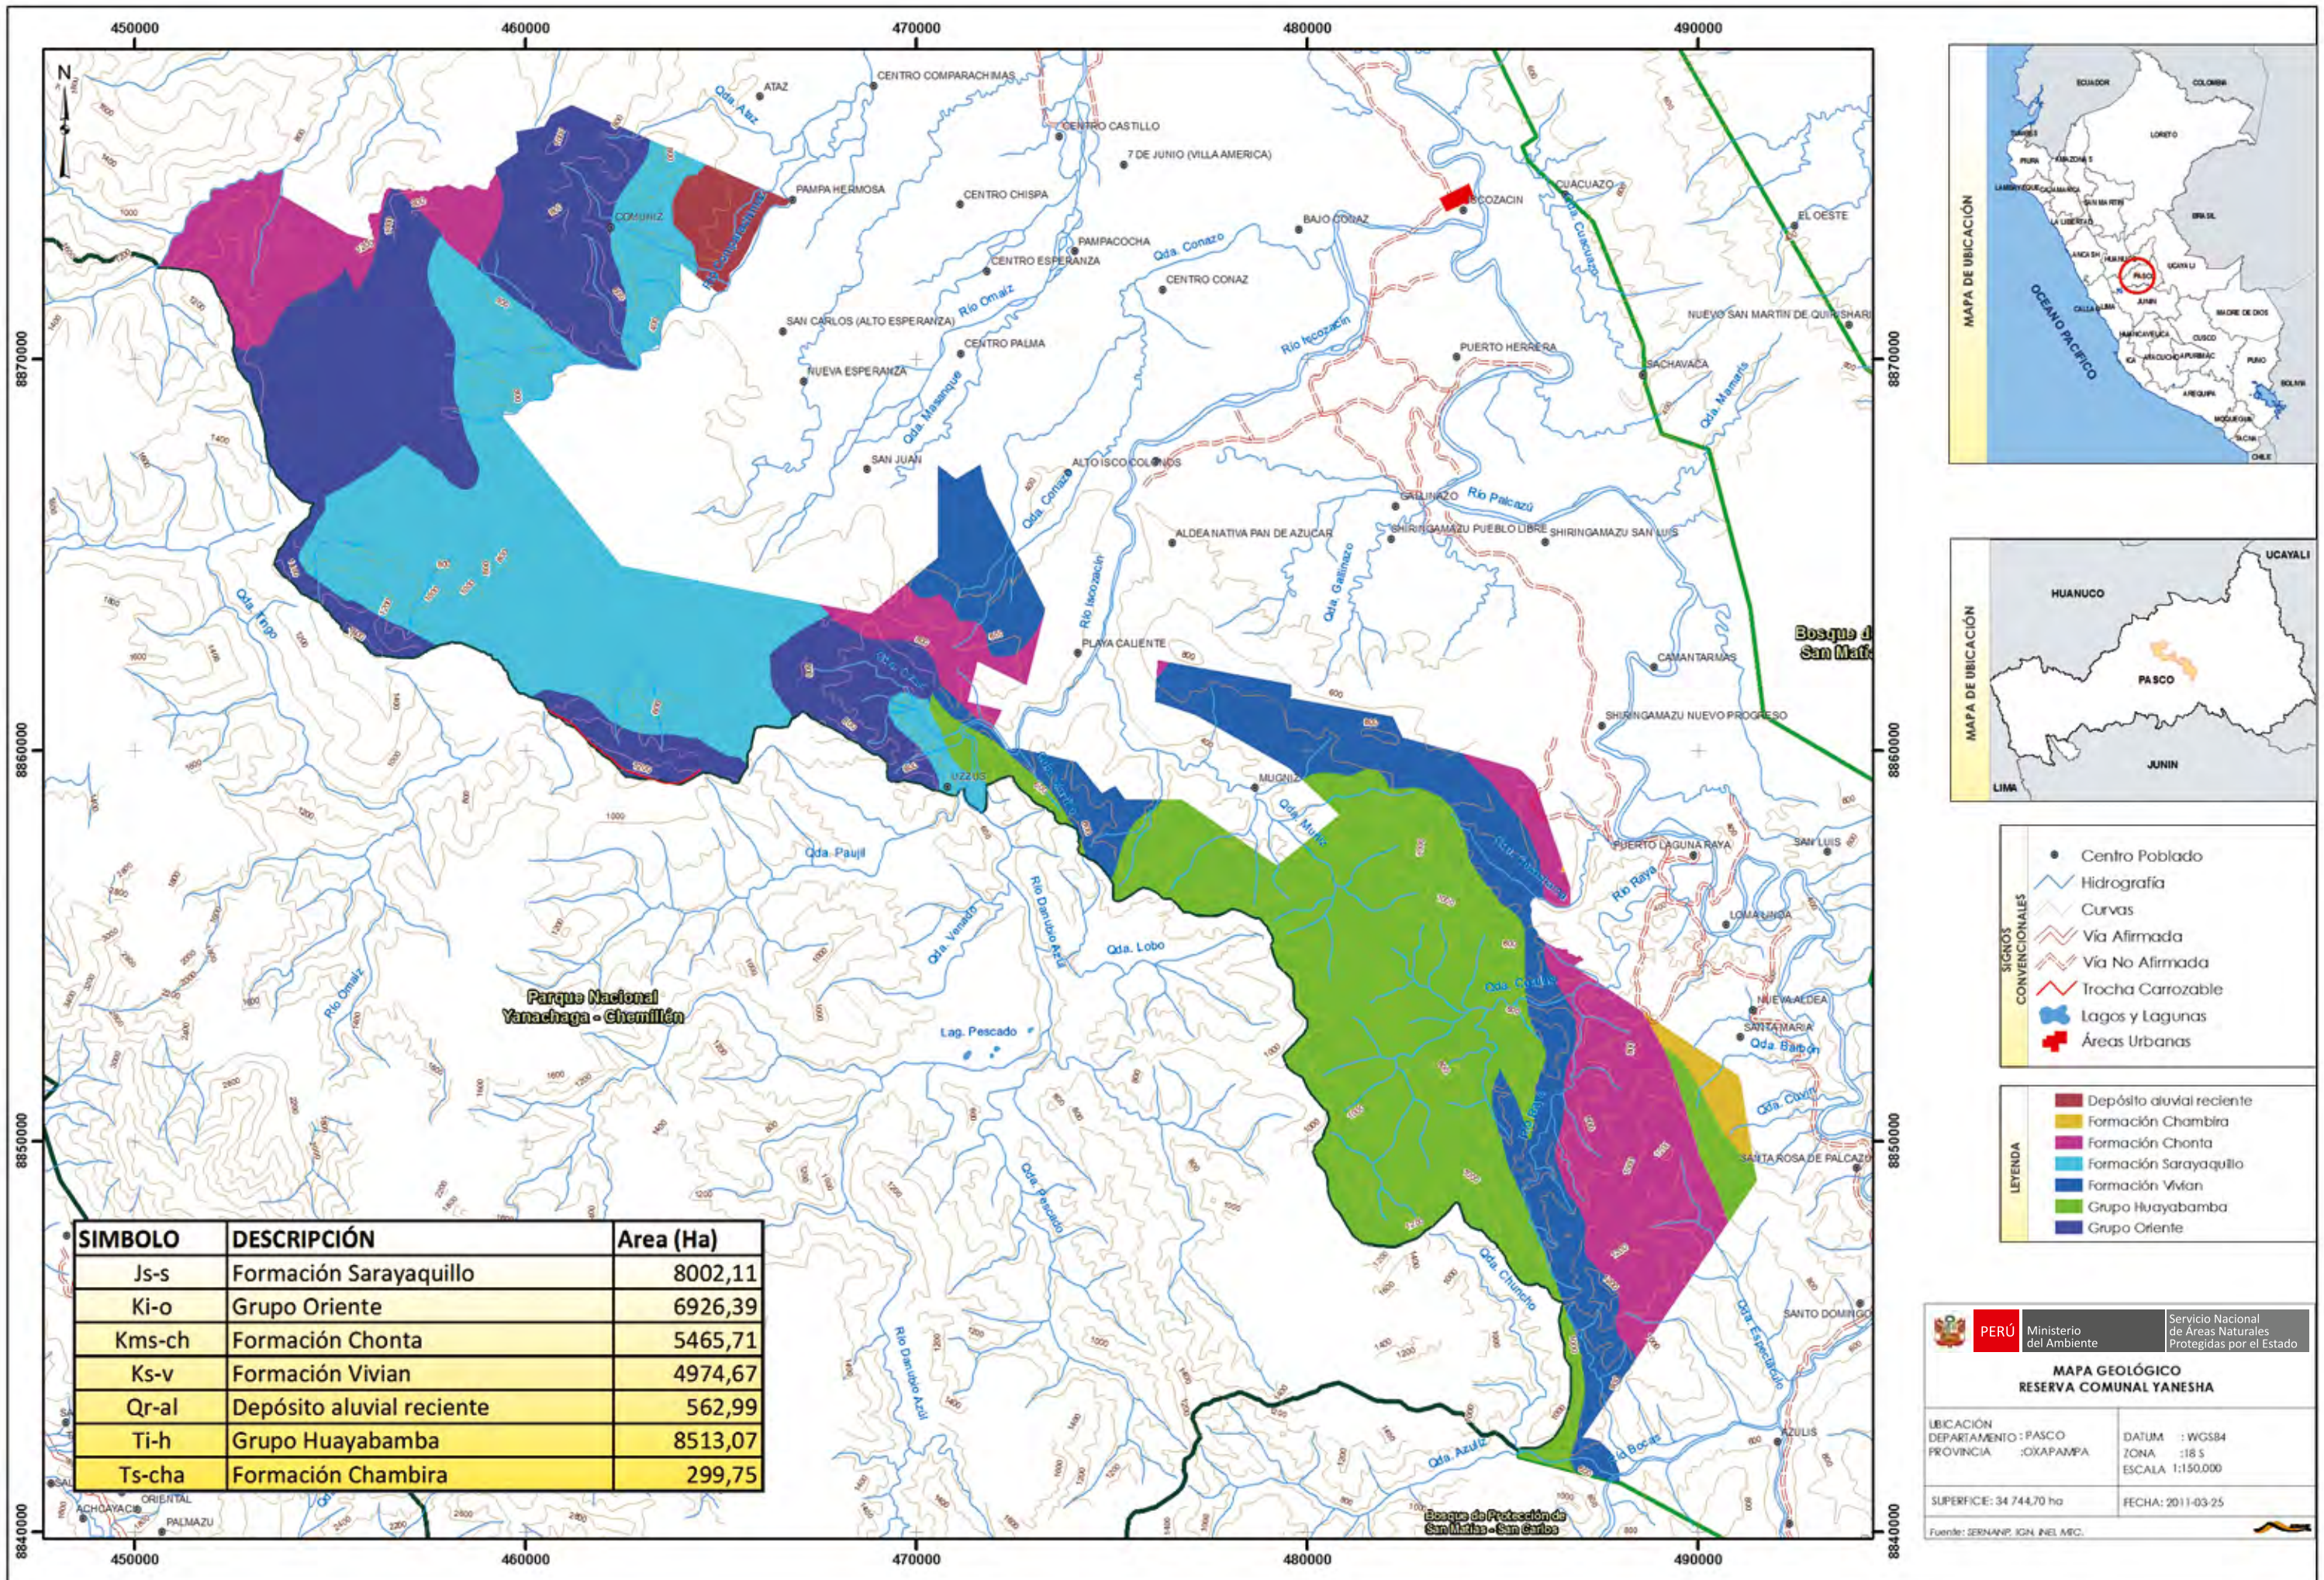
450000 460000 470000 480000 490000

8870000 8860000 8850000 8840000

N

ATAZ
CENTRO COMPARACHIMAS
CENTRO CASTILLO
7 DE JUNIO (VILLA AMERICA)
PAMPA HERMOSA
CENTRO CHISPA
COMUNIZ
PAMPACOCHA
CENTRO ESPERANZA
CENTRO CONAZ
SAN CARLOS (ALTO ESPERANZA)
CENTRO PALMA
NUEVA ESPERANZA
SAN JUAN
ALTO ISCOZACIN COLONOS
ALDEA NATIVA PAN DE AZUCAR
PLAYA CALIENTE
ISCOZACIN
CUACUAZO
BAJO CONAZ
EL OESTE
NUEVO SAN MARTIN DE QUIRISHARI
PUERTO HERRERA
SACHAVACA
GALLINAZO
SHIRINGAMAZU PUEBLO LIBRE
SHIRINGAMAZU SAN LUIS
CAMANTARMAS
SHIRINGAMAZU NUEVO PROGRESO
MUGNIZ
PUERTO LAGUNA RAYA
SAN LUIS
LOMA LINDA
NUEVA ALDEA
SANTA MARIA
SANTA ROSA DE PALCAZU
SANTO DOMINGO
AZULIS
ACHOYACU
ORIENTAL
PALMAZU
UZZUS

Qda. Ataz
Qda. Conazo
Río Omaiz
Río Iscozacín
Qda. Mesarique
Qda. Conaz
Río Palcazú
Qda. Gallinazo
Río Iscozacín
Qda. Mamaris
Qda. Trigo
Qda. Paujil
Qda. Venado
Río Danubio Azul
Qda. Lobo
Qda. Muniz
Río Raya
Qda. Pescado
Qda. Chuncho
Qda. Azulis
Río Omaiz
Qda. Barbon
Qda. Esperancita
Lag. Pescado
Río Danubio Azul

Parque Nacional Yanachaga - Chemillén
Bosque de Protección de San Matías - San Carlos
Bosque de San Matías

| SIMBOLO | DESCRIPCIÓN | Area (Ha) |
|---|---|---|
| Js-s | Formación Sarayaquillo | 8002,11 |
| Ki-o | Grupo Oriente | 6926,39 |
| Kms-ch | Formación Chonta | 5465,71 |
| Ks-v | Formación Vivian | 4974,67 |
| Qr-al | Depósito aluvial reciente | 562,99 |
| Ti-h | Grupo Huayabamba | 8513,07 |
| Ts-cha | Formación Chambira | 299,75 |

MAPA DE UBICACIÓN
ECUADOR COLOMBIA LORETO TUMBES PIURA AMAZONAS LAMBAYEQUE CAJAMARCA SAN MARTIN LA LIBERTAD BRASIL ANCASH HUANUCO UCAYALI PASCO LIMA JUNIN MADRE DE DIOS HUANCAVELICA CUSCO ICA AYACUCHO APURIMAC PUNO AREQUIPA MOQUEGUA TACNA CHILE BOLIVIA OCEANO PACIFICO

MAPA DE UBICACIÓN
UCAYALI HUANUCO PASCO JUNIN LIMA

SIGNOS CONVENCIONALES
Centro Poblado
Hidrografía
Curvas
Vía Afirmada
Vía No Afirmada
Trocha Carrozable
Lagos y Lagunas
Áreas Urbanas

LEYENDA
Depósito aluvial reciente
Formación Chambira
Formación Chonta
Formación Sarayaquillo
Formación Vivian
Grupo Huayabamba
Grupo Oriente

PERÚ Ministerio del Ambiente Servicio Nacional de Áreas Naturales Protegidas por el Estado
MAPA GEOLÓGICO
RESERVA COMUNAL YANESHA
UBICACIÓN
DEPARTAMENTO : PASCO
PROVINCIA : OXAPAMPA
DATUM : WGS84
ZONA : 18 S
ESCALA 1:150,000
SUPERFICIE: 34 744.70 ha
FECHA: 2011-03-25
Fuente: SERNANP, IGN, INEI, MRC.